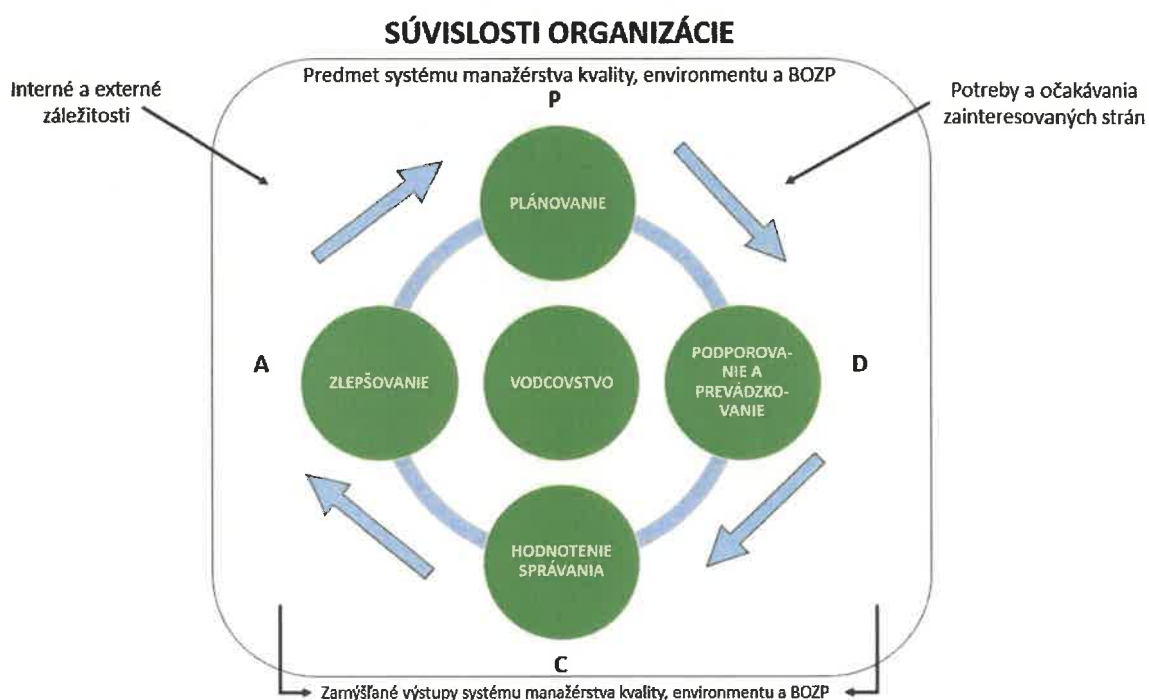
SÚVISLOSTI ORGANIZÁCIE

Interné a externé záležitosti

Predmet systému manažérstva kvality, environmentu a BOZP

Potreby a očakávania zainteresovaných strán

P

PLÁNOVANIE

A

ZLEPŠOVANIE

VODCOVSTVO

PODPOROVANIE A PREVÁDZKOVANIE

D

HODNOTENIE SPRÁVANIA

C

Zamýšľané výstupy systému manažérstva kvality, environmentu a BOZP